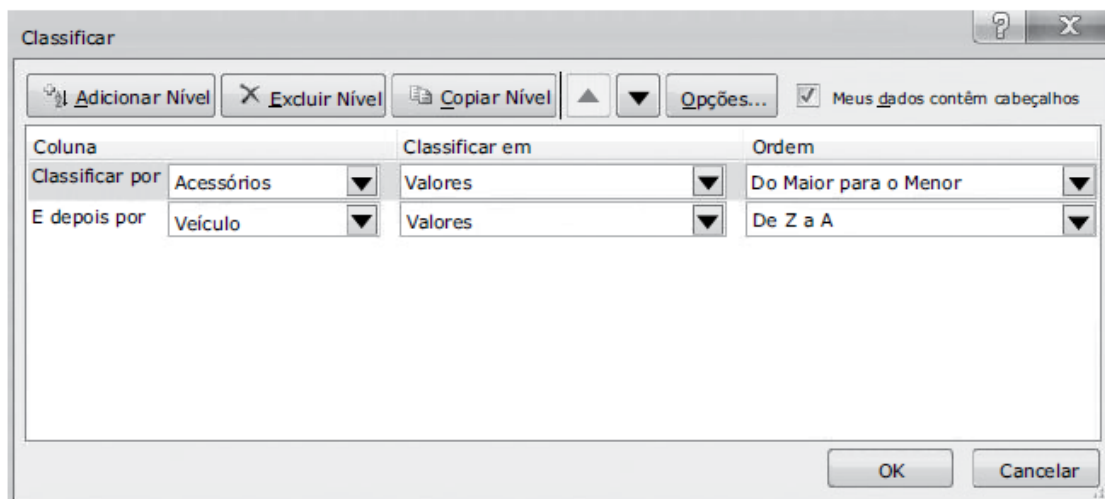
Classificar

?

X

Adicionar Nível

Excluir Nível

Copiar Nível

Opções...

Meus dados contêm cabeçalhos

| Coluna | | Classificar em | Ordem |
|---|---|---|---|
| Classificar por | Acessórios | Valores | Do Maior para o Menor |
| E depois por | Veículo | Valores | De Z a A |

OK

Cancelar